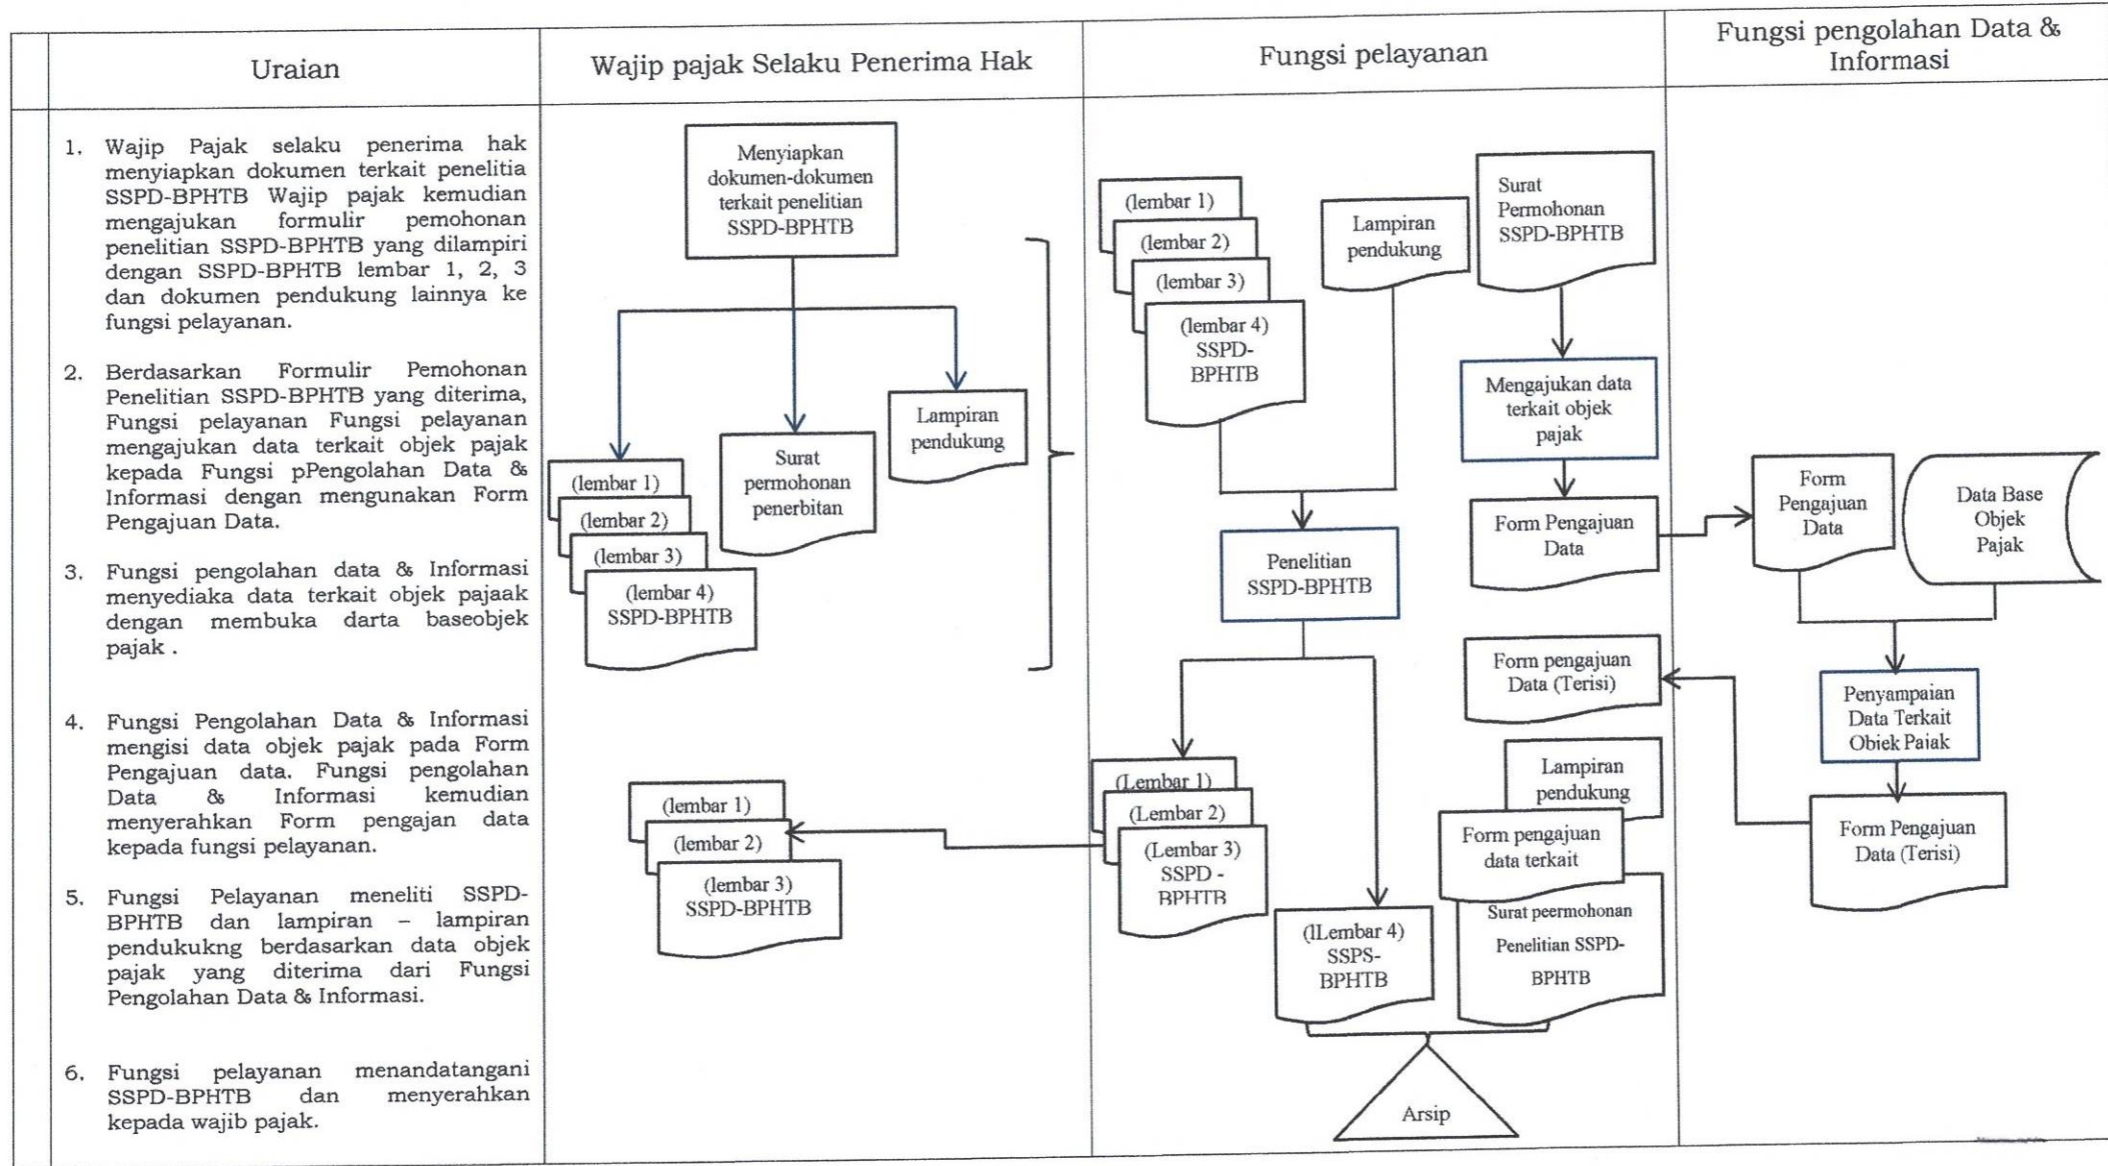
| Uraian | Wajip pajak Selaku Penerima Hak | Fungsi pelayanan | Fungsi pengolahan Data & Informasi |
|---|---|---|---|

1. Wajip Pajak selaku penerima hak menyiapkan dokumen terkait penelitia SSPD-BPHTB Wajip pajak kemudian mengajukan formulir pemohonan penelitian SSPD-BPHTB yang dilampiri dengan SSPD-BPHTB lembar 1, 2, 3 dan dokumen pendukung lainnya ke fungsi pelayanan.

2. Berdasarkan Formulir Pemohonan Penelitian SSPD-BPHTB yang diterima, Fungsi pelayanan Fungsi pelayanan mengajukan data terkait objek pajak kepada Fungsi pPengolahan Data & Informasi dengan mengunakan Form Pengajuan Data.

3. Fungsi pengolahan data & Informasi menyediaka data terkait objek pajaak dengan membuka darta baseobjek pajak .

4. Fungsi Pengolahan Data & Informasi mengisi data objek pajak pada Form Pengajuan data. Fungsi pengolahan Data & Informasi kemudian menyerahkan Form pengajan data kepada fungsi pelayanan.

5. Fungsi Pelayanan meneliti SSPD-BPHTB dan lampiran – lampiran pendukukng berdasarkan data objek pajak yang diterima dari Fungsi Pengolahan Data & Informasi.

6. Fungsi pelayanan menandatangani SSPD-BPHTB dan menyerahkan kepada wajib pajak.

Menyiapkan dokumen-dokumen terkait penelitian SSPD-BPHTB

(lembar 1)
(lembar 2)
(lembar 3)
(lembar 4) SSPD-BPHTB

Surat permohonan penerbitan

Lampiran pendukung

(lembar 1)
(lembar 2)
(lembar 3) SSPD-BPHTB

(lembar 1)
(lembar 2)
(lembar 3)
(lembar 4) SSPD-BPHTB

Lampiran pendukung

Surat Permohonan SSPD-BPHTB

Mengajukan data terkait objek pajak

Form Pengajuan Data

Penelitian SSPD-BPHTB

Form pengajuan Data (Terisi)

(Lembar 1)
(Lembar 2)
(Lembar 3) SSPD - BPHTB

Lampiran pendukung

Form pengajuan data terkait

(lLembar 4) SSPS-BPHTB

Surat peermohonan Penelitian SSPD-BPHTB

Arsip

Form Pengajuan Data

Data Base Objek Pajak

Penyampaian Data Terkait Obiek Pajak

Form Pengajuan Data (Terisi)